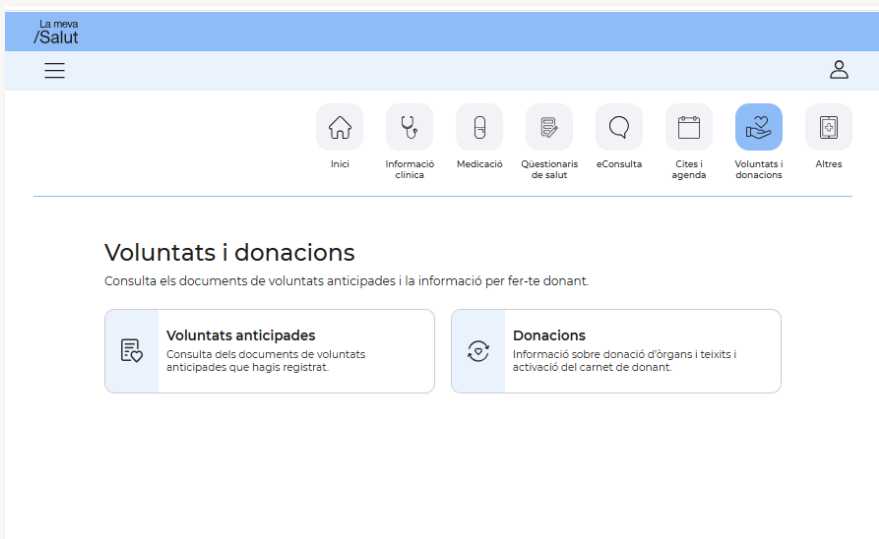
La meva
/Salut

Inici
Informació clínica
Medicació
Qüestionaris de salut
eConsulta
Cites i agenda
Voluntats i donacions
Altres

Voluntats i donacions

Consulta els documents de voluntats anticipades i la informació per fer-te donant.

Voluntats anticipades
Consulta dels documents de voluntats anticipades que hagis registrat.

Donacions
Informació sobre donació d'òrgans i teixits i activació del carnet de donant.